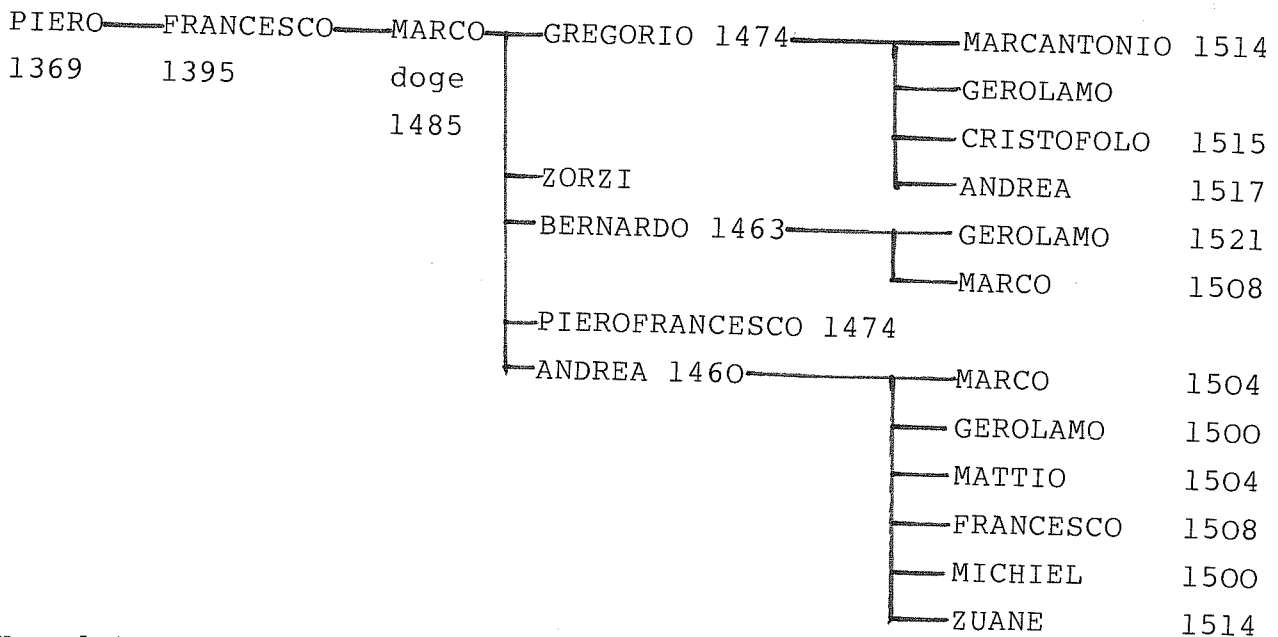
PIERO 1369
FRANCESCO 1395
MARCO doge 1485
GREGORIO 1474
MARCANTONIO 1514
GEROLAMO
CRISTOFOLO 1515
ANDREA 1517
ZORZI
BERNARDO 1463
GEROLAMO 1521
MARCO 1508
PIEROFRANCESCO 1474
ANDREA 1460
MARCO 1504
GEROLAMO 1500
MATTIO 1504
FRANCESCO 1508
MICHIEL 1500
ZUANE 1514